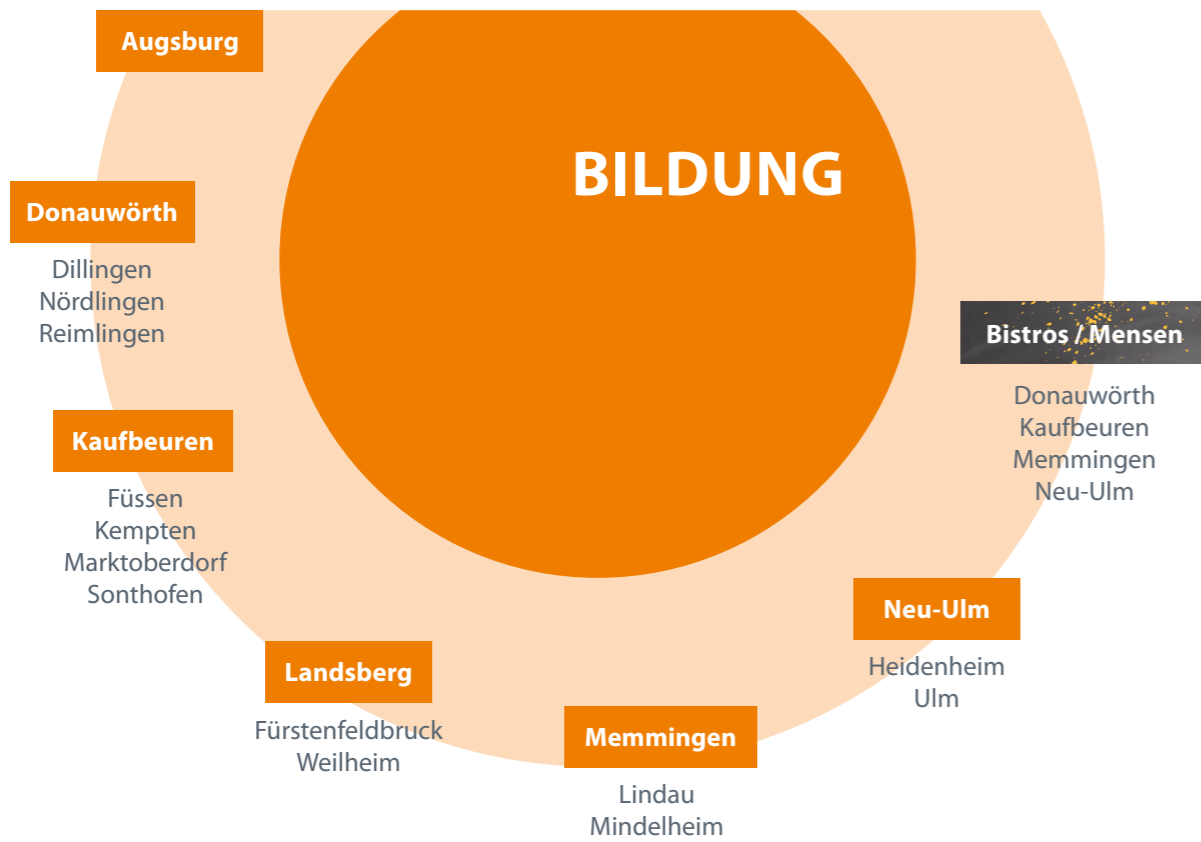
Augsburg

BILDUNG

Donauwörth

Dillingen
Nördlingen
Reimlingen

Kaufbeuren

Füssen
Kempten
Marktoberdorf
Sonthofen

Landsberg

Fürstenfeldbruck
Weilheim

Memmingen

Lindau
Mindelheim

Neu-Ulm

Heidenheim
Ulm

Bistros / Mensen

Donauwörth
Kaufbeuren
Memmingen
Neu-Ulm